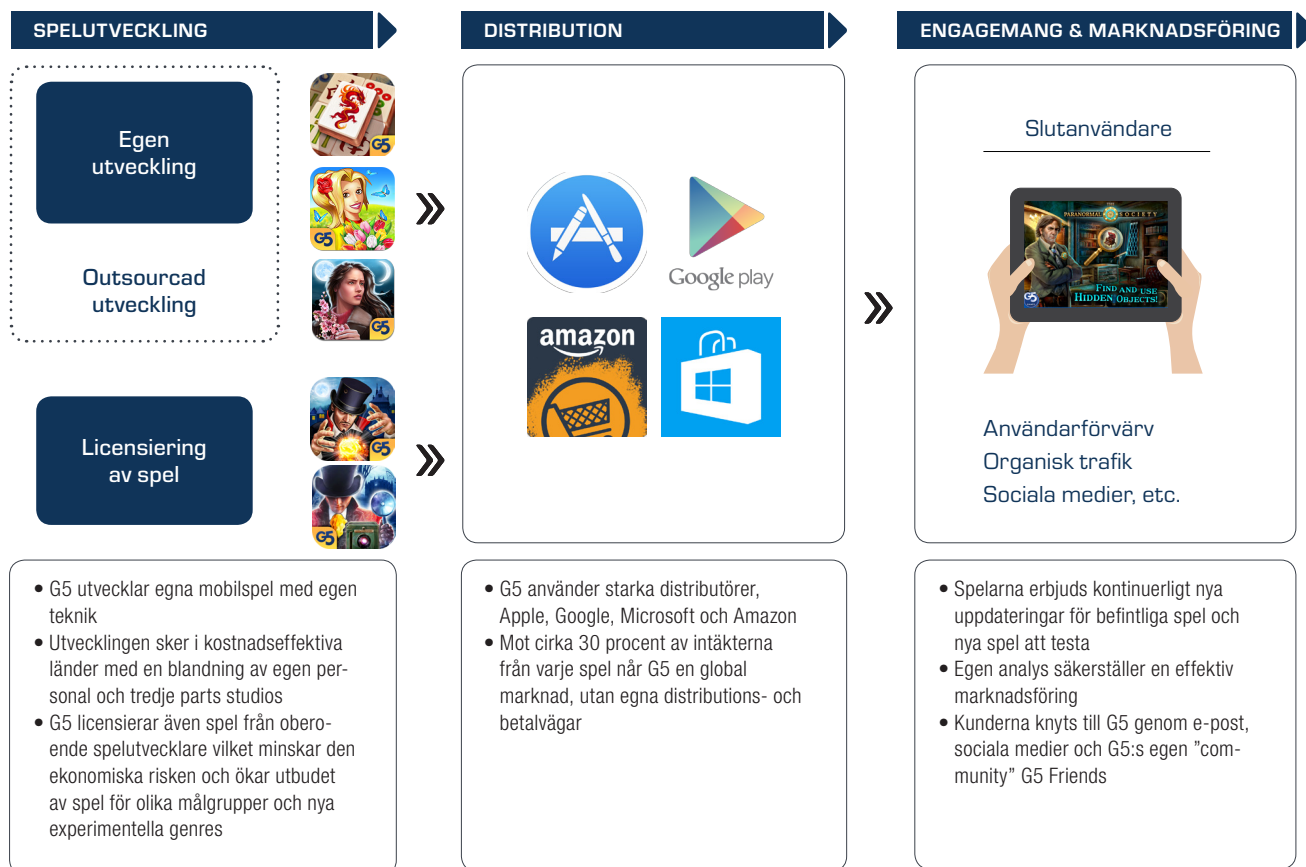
SPELUTVECKLING

Egen utveckling

Outsourcad utveckling

Licensiering av spel

G5

G5

G5

G5

G5

»

»

DISTRIBUTION

Google play

amazon

»

ENGAGEMANG & MARKNADSFÖRING

Slutanvändare

PARANORMAL SOCIETY

FIND AND USE HIDDEN OBJECTS!

G5

Användarförvärv
Organisk trafik
Sociala medier, etc.

• G5 utvecklar egna mobilspel med egen teknik
• Utvecklingen sker i kostnadseffektiva länder med en blandning av egen personal och tredje parts studios
• G5 licensierar även spel från oberoende spelutvecklare vilket minskar den ekonomiska risken och ökar utbudet av spel för olika målgrupper och nya experimentella genres

• G5 använder starka distributörer, Apple, Google, Microsoft och Amazon
• Mot cirka 30 procent av intäkterna från varje spel når G5 en global marknad, utan egna distributions- och betalvägar

• Spelarna erbjuds kontinuerligt nya uppdateringar för befintliga spel och nya spel att testa
• Egen analys säkerställer en effektiv marknadsföring
• Kunderna knyts till G5 genom e-post, sociala medier och G5:s egen ”community” G5 Friends